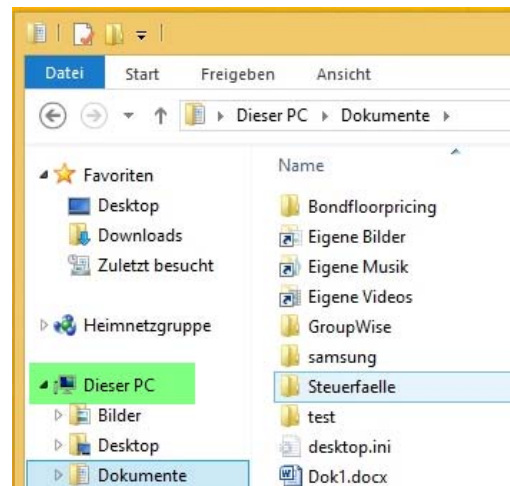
Datei Start Freigeben Ansicht

Dieser PC ▸ Dokumente ▸

Favoriten
Desktop
Downloads
Zuletzt besucht

Heimnetzgruppe

Dieser PC
Bilder
Desktop
Dokumente

Name
Bondfloorpricing
Eigene Bilder
Eigene Musik
Eigene Videos
GroupWise
samsung
Steuerfaelle
test
desktop.ini
Dok1.docx